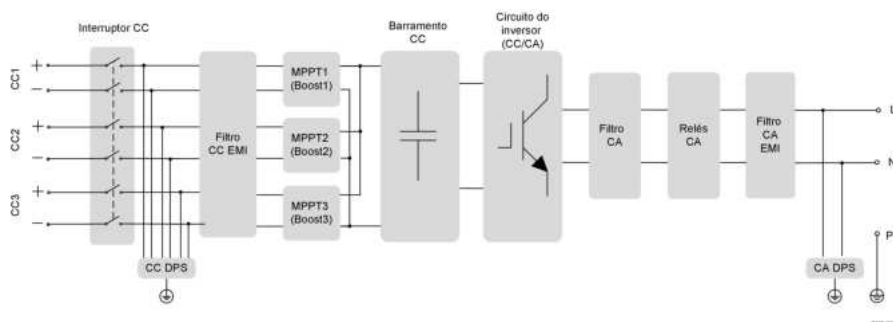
Interruptor CC

Barramento CC

Circuito do inversor (CC/CA)

CC1
+
−
CC2
+
−
CC3
+
−

Filtro CC EMI

MPPT1 (Boost1)

MPPT2 (Boost2)

MPPT3 (Boost3)

Filtro CA

Relés CA

Filtro CA EMI

L

N

P

CC DPS

CA DPS